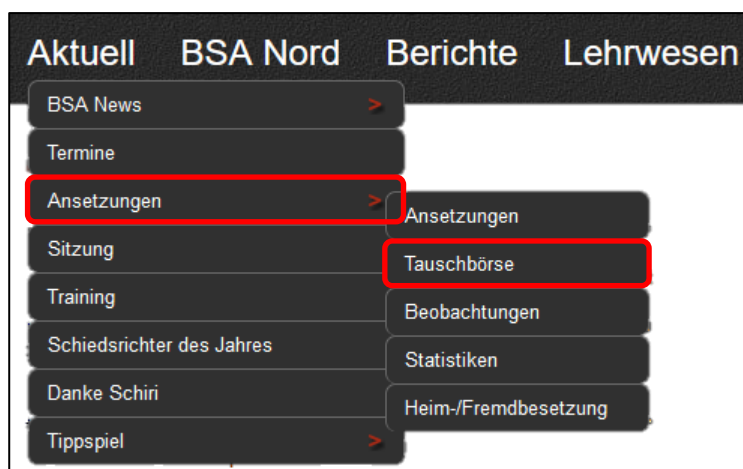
Aktuell BSA Nord Berichte Lehrwesen

BSA News >
Termine
Ansetzungen >
Sitzung
Training
Schiedsrichter des Jahres
Danke Schiri
Tippspiel >

Ansetzungen
Tauschbörse
Beobachtungen
Statistiken
Heim-/Fremdbesetzung